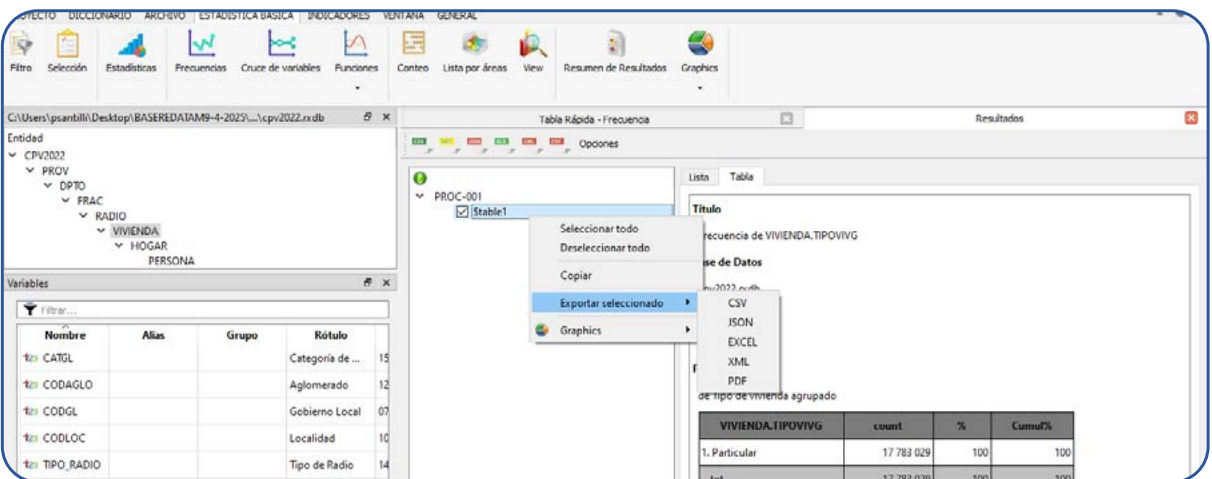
OYECTO DICCIONARIO ARCHIVO ESTADISTICA BASICA INDICADORES VENTANA GENERAL

Filtro Selección Estadísticas Frecuencias Cruce de variables Funciones Conteo Lista por áreas View Resumen de Resultados Graphics

C:\Users\psantilli\Desktop\BASEREDATAM9-4-2025\...\cpv2022.rxdb

Entidad
CPV2022
PROV
DPTO
FRAC
RADIO
VIVIENDA
HOGAR
PERSONA

Variables

Filtrar...

| Nombre | Alias | Grupo | Rótulo | |
|---|---|---|---|---|
| CATGL | | | Categoría de ... | 15 |
| CODAGLO | | | Aglomerado | 12 |
| CODGL | | | Gobierno Local | 07 |
| CODLOC | | | Localidad | 10 |
| TIPO_RADIO | | | Tipo de Radio | 14 |

Tabla Rápida - Frecuencia

Resultados

Opciones

PROC-001
Stable1

Seleccionar todo
Deseleccionar todo
Copiar
Exportar seleccionado
Graphics

CSV
JSON
EXCEL
XML
PDF

Lista Tabla

Título

recuencia de VIVIENDA.TIPOVIVG

se de Datos

v2022.rxdb

F

de Tipo de vivienda agrupado

| VIVIENDA.TIPOVIVG | count | % | Cumul% |
|---|---|---|---|
| 1. Particular | 17 783 029 | 100 | 100 |
| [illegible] | 17 783 029 | 100 | 100 |